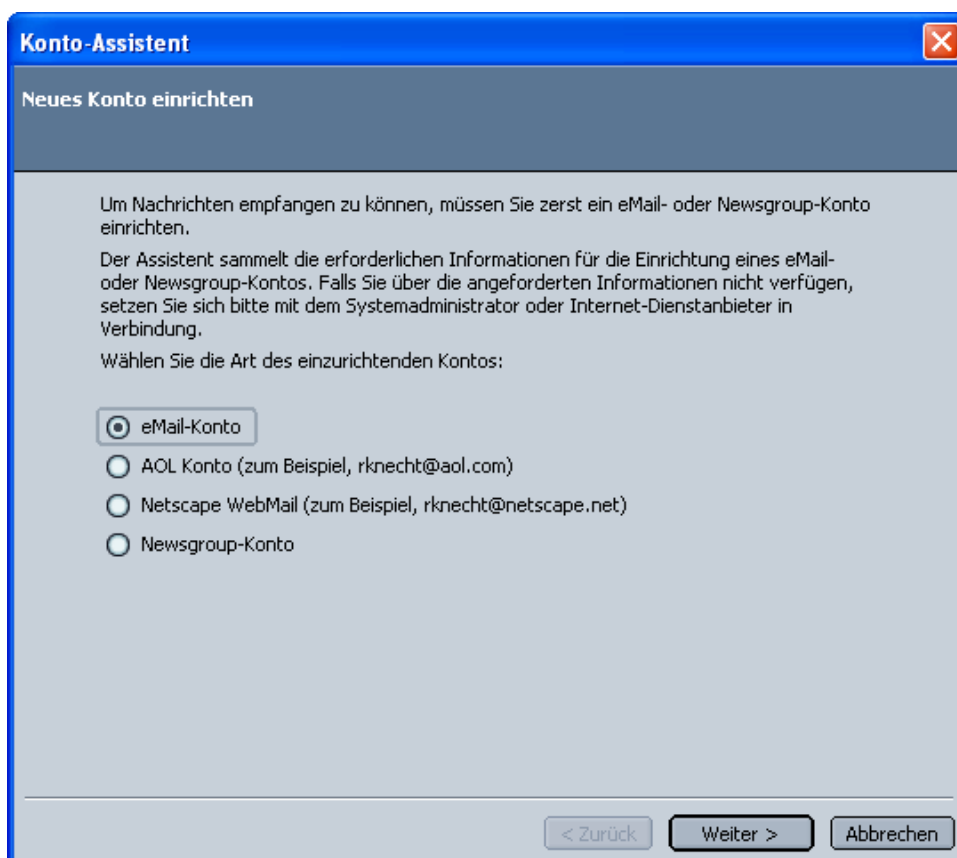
Konto-Assistent

Neues Konto einrichten

Um Nachrichten empfangen zu können, müssen Sie zerst ein eMail- oder Newsgroup-Konto einrichten.

Der Assistent sammelt die erforderlichen Informationen für die Einrichtung eines eMail- oder Newsgroup-Kontos. Falls Sie über die angeforderten Informationen nicht verfügen, setzen Sie sich bitte mit dem Systemadministrator oder Internet-Dienstanbieter in Verbindung.

Wählen Sie die Art des einzurichtenden Kontos:

eMail-Konto

AOL Konto (zum Beispiel, rknecht@aol.com)

Netscape WebMail (zum Beispiel, rknecht@netscape.net)

Newsgroup-Konto

< Zurück

Weiter >

Abbrechen